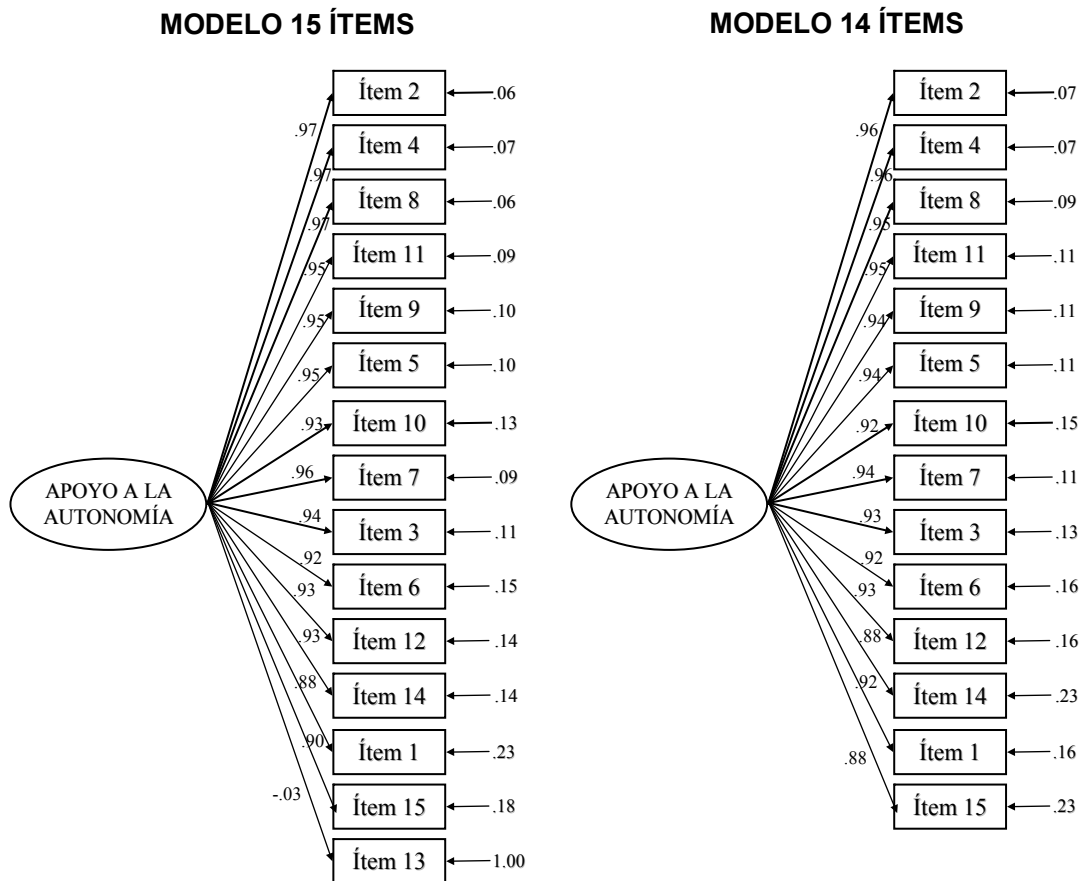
MODELO 15 ÍTEMS

APOYO A LA AUTONOMÍA

.97 .97 .97 .95 .95 .95 .93 .96 .94 .92 .93 .93 .88 .90 -.03

Ítem 2 .06
Ítem 4 .07
Ítem 8 .06
Ítem 11 .09
Ítem 9 .10
Ítem 5 .10
Ítem 10 .13
Ítem 7 .09
Ítem 3 .11
Ítem 6 .15
Ítem 12 .14
Ítem 14 .14
Ítem 1 .23
Ítem 15 .18
Ítem 13 1.00

MODELO 14 ÍTEMS

APOYO A LA AUTONOMÍA

.96 .96 .96 .95 .94 .94 .92 .94 .93 .92 .93 .88 .92 .88

Ítem 2 .07
Ítem 4 .07
Ítem 8 .09
Ítem 11 .11
Ítem 9 .11
Ítem 5 .11
Ítem 10 .15
Ítem 7 .11
Ítem 3 .13
Ítem 6 .16
Ítem 12 .16
Ítem 14 .23
Ítem 1 .16
Ítem 15 .23